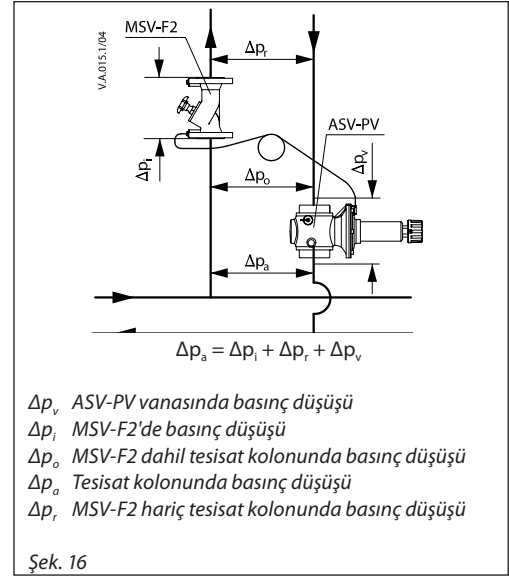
V.A.015.1/04

MSV-F2

$\Delta p_r$

ASV-PV

$\Delta p_i$

$\Delta p_v$

$\Delta p_o$

$\Delta p_a$

$\Delta p_a = \Delta p_i + \Delta p_r + \Delta p_v$

$\Delta p_v$ ASV-PV vanasında basınç düşüşü
$\Delta p_i$ MSV-F2'de basınç düşüşü
$\Delta p_o$ MSV-F2 dahil tesisat kolonunda basınç düşüşü
$\Delta p_a$ Tesisat kolonunda basınç düşüşü
$\Delta p_r$ MSV-F2 hariç tesisat kolonunda basınç düşüşü

Şek. 16